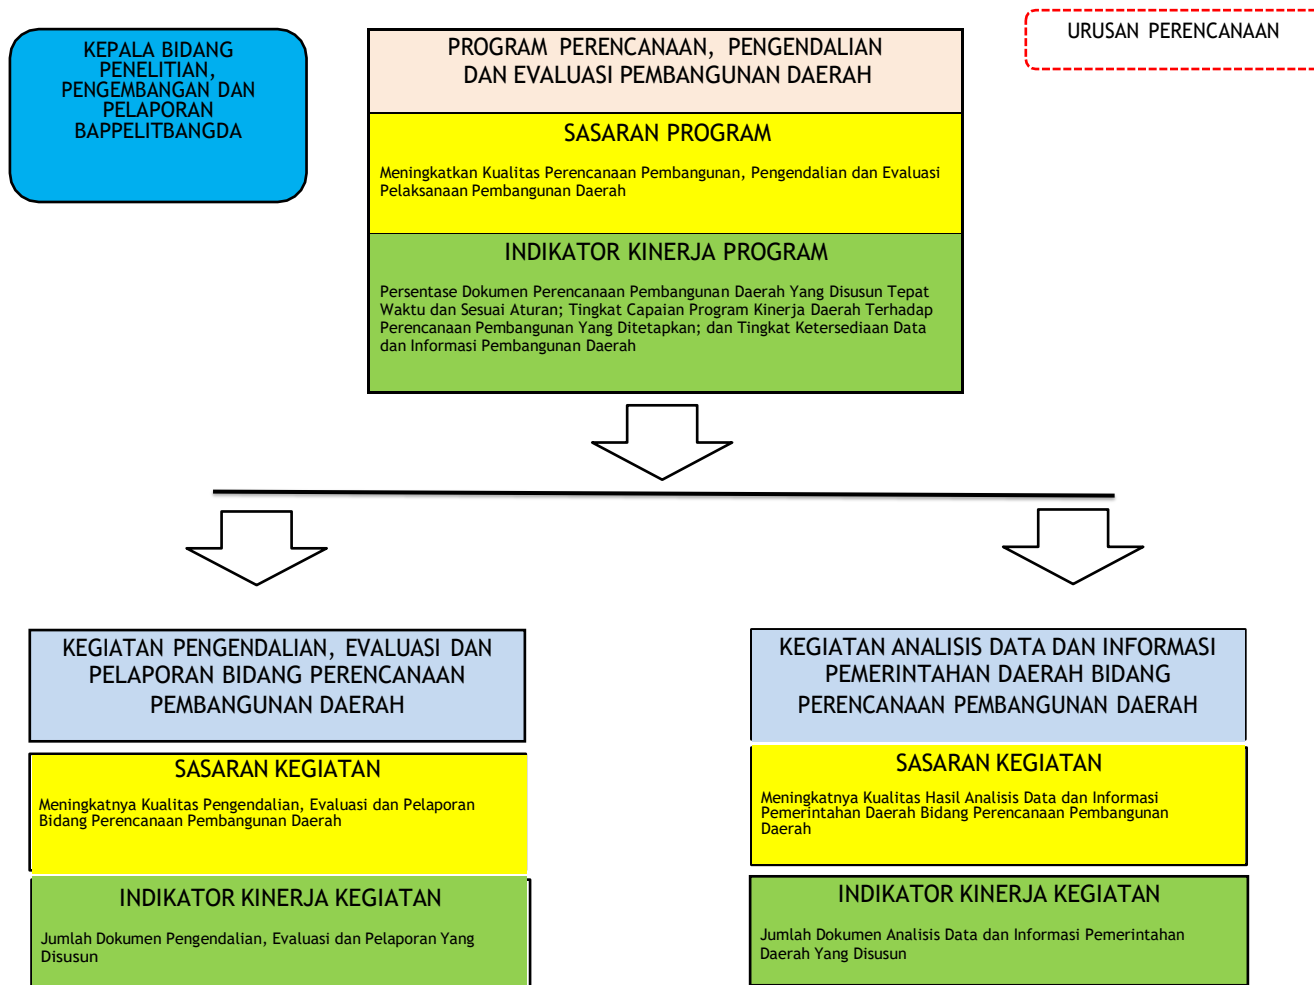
KEPALA BIDANG PENELITIAN, PENGEMBANGAN DAN PELAPORAN BAPPELITBANGDA

PROGRAM PERENCANAAN, PENGENDALIAN DAN EVALUASI PEMBANGUNAN DAERAH

URUSAN PERENCANAAN

SASARAN PROGRAM

Meningkatkan Kualitas Perencanaan Pembangunan, Pengendalian dan Evaluasi Pelaksanaan Pembangunan Daerah

INDIKATOR KINERJA PROGRAM

Persentase Dokumen Perencanaan Pembangunan Daerah Yang Disusun Tepat Waktu dan Sesuai Aturan; Tingkat Capaian Program Kinerja Daerah Terhadap Perencanaan Pembangunan Yang Ditetapkan; dan Tingkat Ketersediaan Data dan Informasi Pembangunan Daerah

KEGIATAN PENGENDALIAN, EVALUASI DAN PELAPORAN BIDANG PERENCANAAN PEMBANGUNAN DAERAH

SASARAN KEGIATAN

Meningkatnya Kualitas Pengendalian, Evaluasi dan Pelaporan Bidang Perencanaan Pembangunan Daerah

INDIKATOR KINERJA KEGIATAN

Jumlah Dokumen Pengendalian, Evaluasi dan Pelaporan Yang Disusun

KEGIATAN ANALISIS DATA DAN INFORMASI PEMERINTAHAN DAERAH BIDANG PERENCANAAN PEMBANGUNAN DAERAH

SASARAN KEGIATAN

Meningkatnya Kualitas Hasil Analisis Data dan Informasi Pemerintahan Daerah Bidang Perencanaan Pembangunan Daerah

INDIKATOR KINERJA KEGIATAN

Jumlah Dokumen Analisis Data dan Informasi Pemerintahan Daerah Yang Disusun